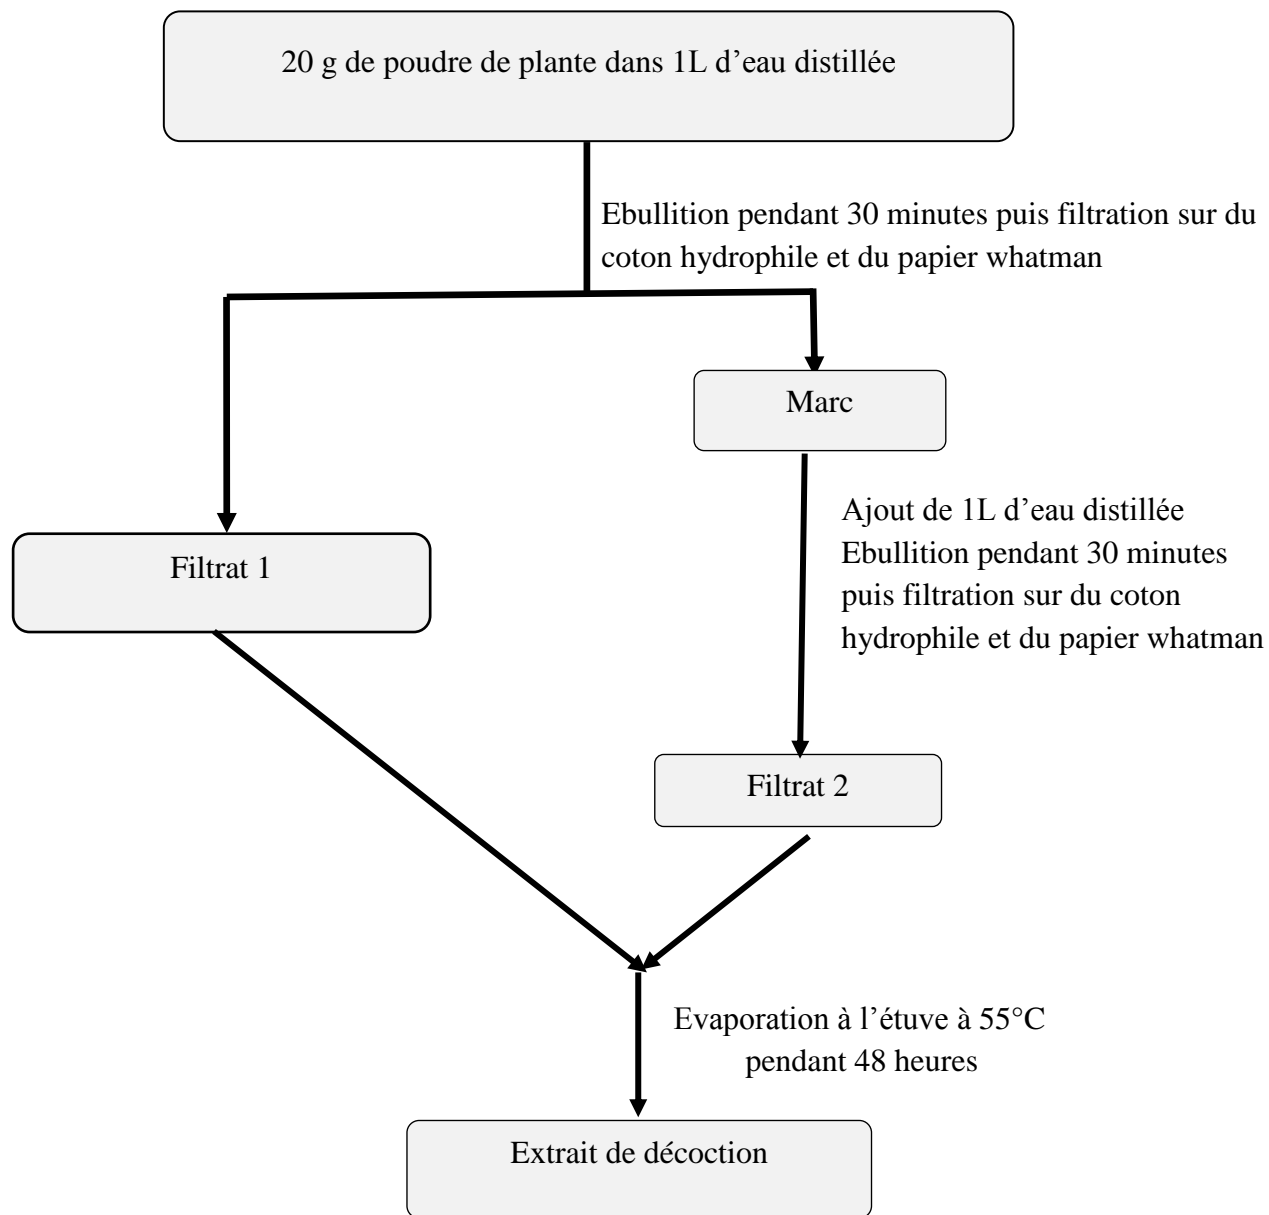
20 g de poudre de plante dans 1L d’eau distillée

Ebullition pendant 30 minutes puis filtration sur du coton hydrophile et du papier whatman

Marc

Filtrat 1

Ajout de 1L d’eau distillée
Ebullition pendant 30 minutes puis filtration sur du coton hydrophile et du papier whatman

Filtrat 2

Evaporation à l’étuve à 55°C pendant 48 heures

Extrait de décoction